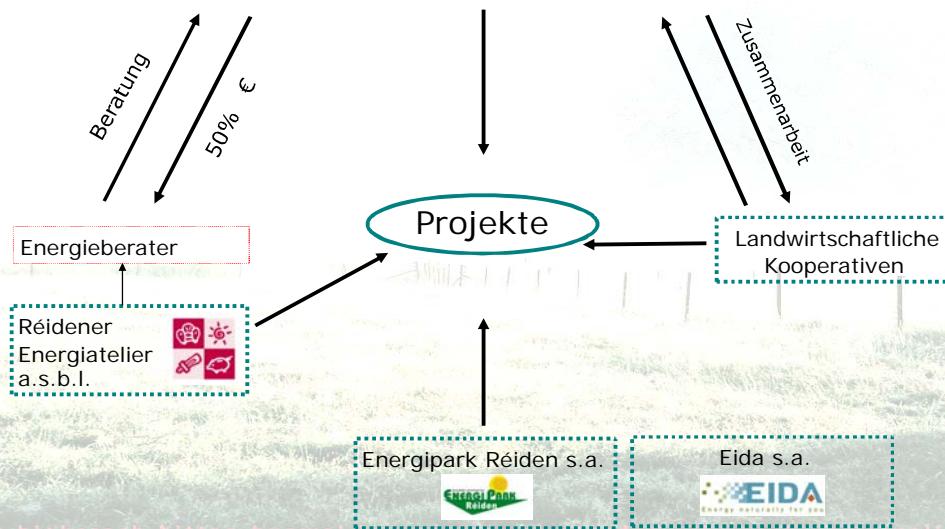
Beratung

50% €

Zusammenarbeit

Projekte

Energieberater

Réidener Energiatelier a.s.b.l.

Landwirtschaftliche Kooperativen

Energipark Réiden s.a.

ENERGI PARK Réiden

Eida s.a.

EIDA
Energy naturally for you